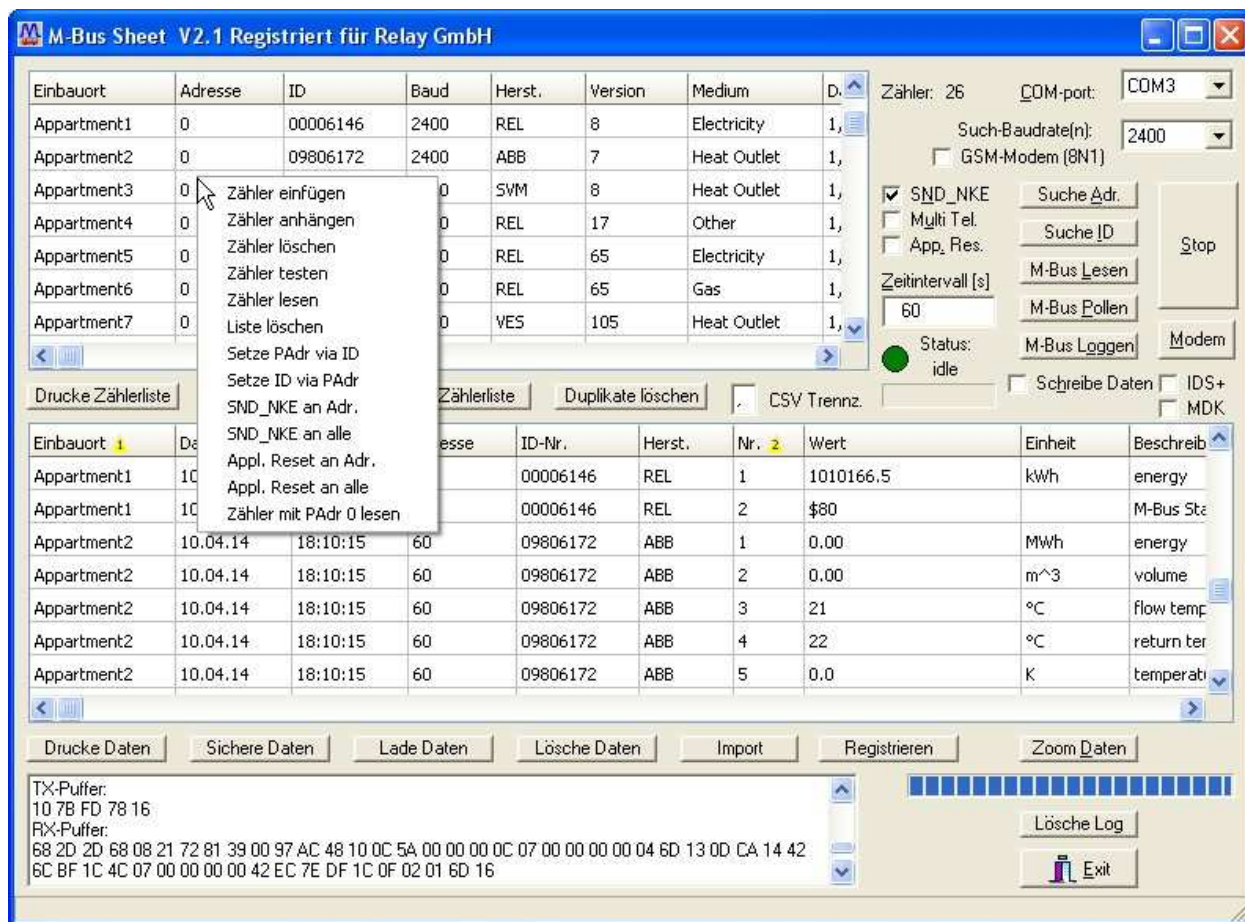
M-Bus Sheet V2.1 Registriert für Relay GmbH

| Einbauort | Adresse | ID | Baud | Herst. | Version | Medium | D. |
|---|---|---|---|---|---|---|---|
| Appartment1 | 0 | 00006146 | 2400 | REL | 8 | Electricity | 1, |
| Appartment2 | 0 | 09806172 | 2400 | ABB | 7 | Heat Outlet | 1, |
| Appartment3 | 0 | | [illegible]0 | SVM | 8 | Heat Outlet | 1, |
| Appartment4 | 0 | | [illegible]0 | REL | 17 | Other | 1, |
| Appartment5 | 0 | | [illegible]0 | REL | 65 | Electricity | 1, |
| Appartment6 | 0 | | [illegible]0 | REL | 65 | Gas | 1, |
| Appartment7 | 0 | | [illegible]0 | VES | 105 | Heat Outlet | 1, |

Zähler einfügen
Zähler anhängen
Zähler löschen
Zähler testen
Zähler lesen
Liste löschen
Setze PAdr via ID
Setze ID via PAdr
SND_NKE an Adr.
SND_NKE an alle
Appl. Reset an Adr.
Appl. Reset an alle
Zähler mit PAdr 0 lesen

Zähler: 26
COM-port: COM3
Such-Baudrate(n): 2400
GSM-Modem (8N1)
SND_NKE
Multi Tel.
App. Res.
Suche Adr.
Suche ID
Stop
Zeitintervall [s]
60
M-Bus Lesen
M-Bus Pollen
Status:
idle
M-Bus Loggen
Modem
Schreibe Daten
IDS+
MDK

Drucke Zählerliste
Zählerliste
Duplikate löschen
CSV Trennz.

| Einbauort 1 | Da | | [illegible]esse | ID-Nr. | Herst. | Nr. 2 | Wert | Einheit | Beschreib |
|---|---|---|---|---|---|---|---|---|---|
| Appartment1 | 10 | | | 00006146 | REL | 1 | 1010166.5 | kWh | energy |
| Appartment1 | 10 | | | 00006146 | REL | 2 | $80 | | M-Bus Sta |
| Appartment2 | 10.04.14 | 18:10:15 | 60 | 09806172 | ABB | 1 | 0.00 | MWh | energy |
| Appartment2 | 10.04.14 | 18:10:15 | 60 | 09806172 | ABB | 2 | 0.00 | m^3 | volume |
| Appartment2 | 10.04.14 | 18:10:15 | 60 | 09806172 | ABB | 3 | 21 | °C | flow temp |
| Appartment2 | 10.04.14 | 18:10:15 | 60 | 09806172 | ABB | 4 | 22 | °C | return ter |
| Appartment2 | 10.04.14 | 18:10:15 | 60 | 09806172 | ABB | 5 | 0.0 | K | temperat |

Drucke Daten
Sichere Daten
Lade Daten
Lösche Daten
Import
Registrieren
Zoom Daten

TX-Puffer:
10 7B FD 78 16
RX-Puffer:
68 2D 2D 68 08 21 72 81 39 00 97 AC 48 10 0C 5A 00 00 00 0C 07 00 00 00 00 04 6D 13 0D CA 14 42 6C BF 1C 4C 07 00 00 00 00 42 EC 7E DF 1C 0F 02 01 6D 16

Lösche Log
Exit